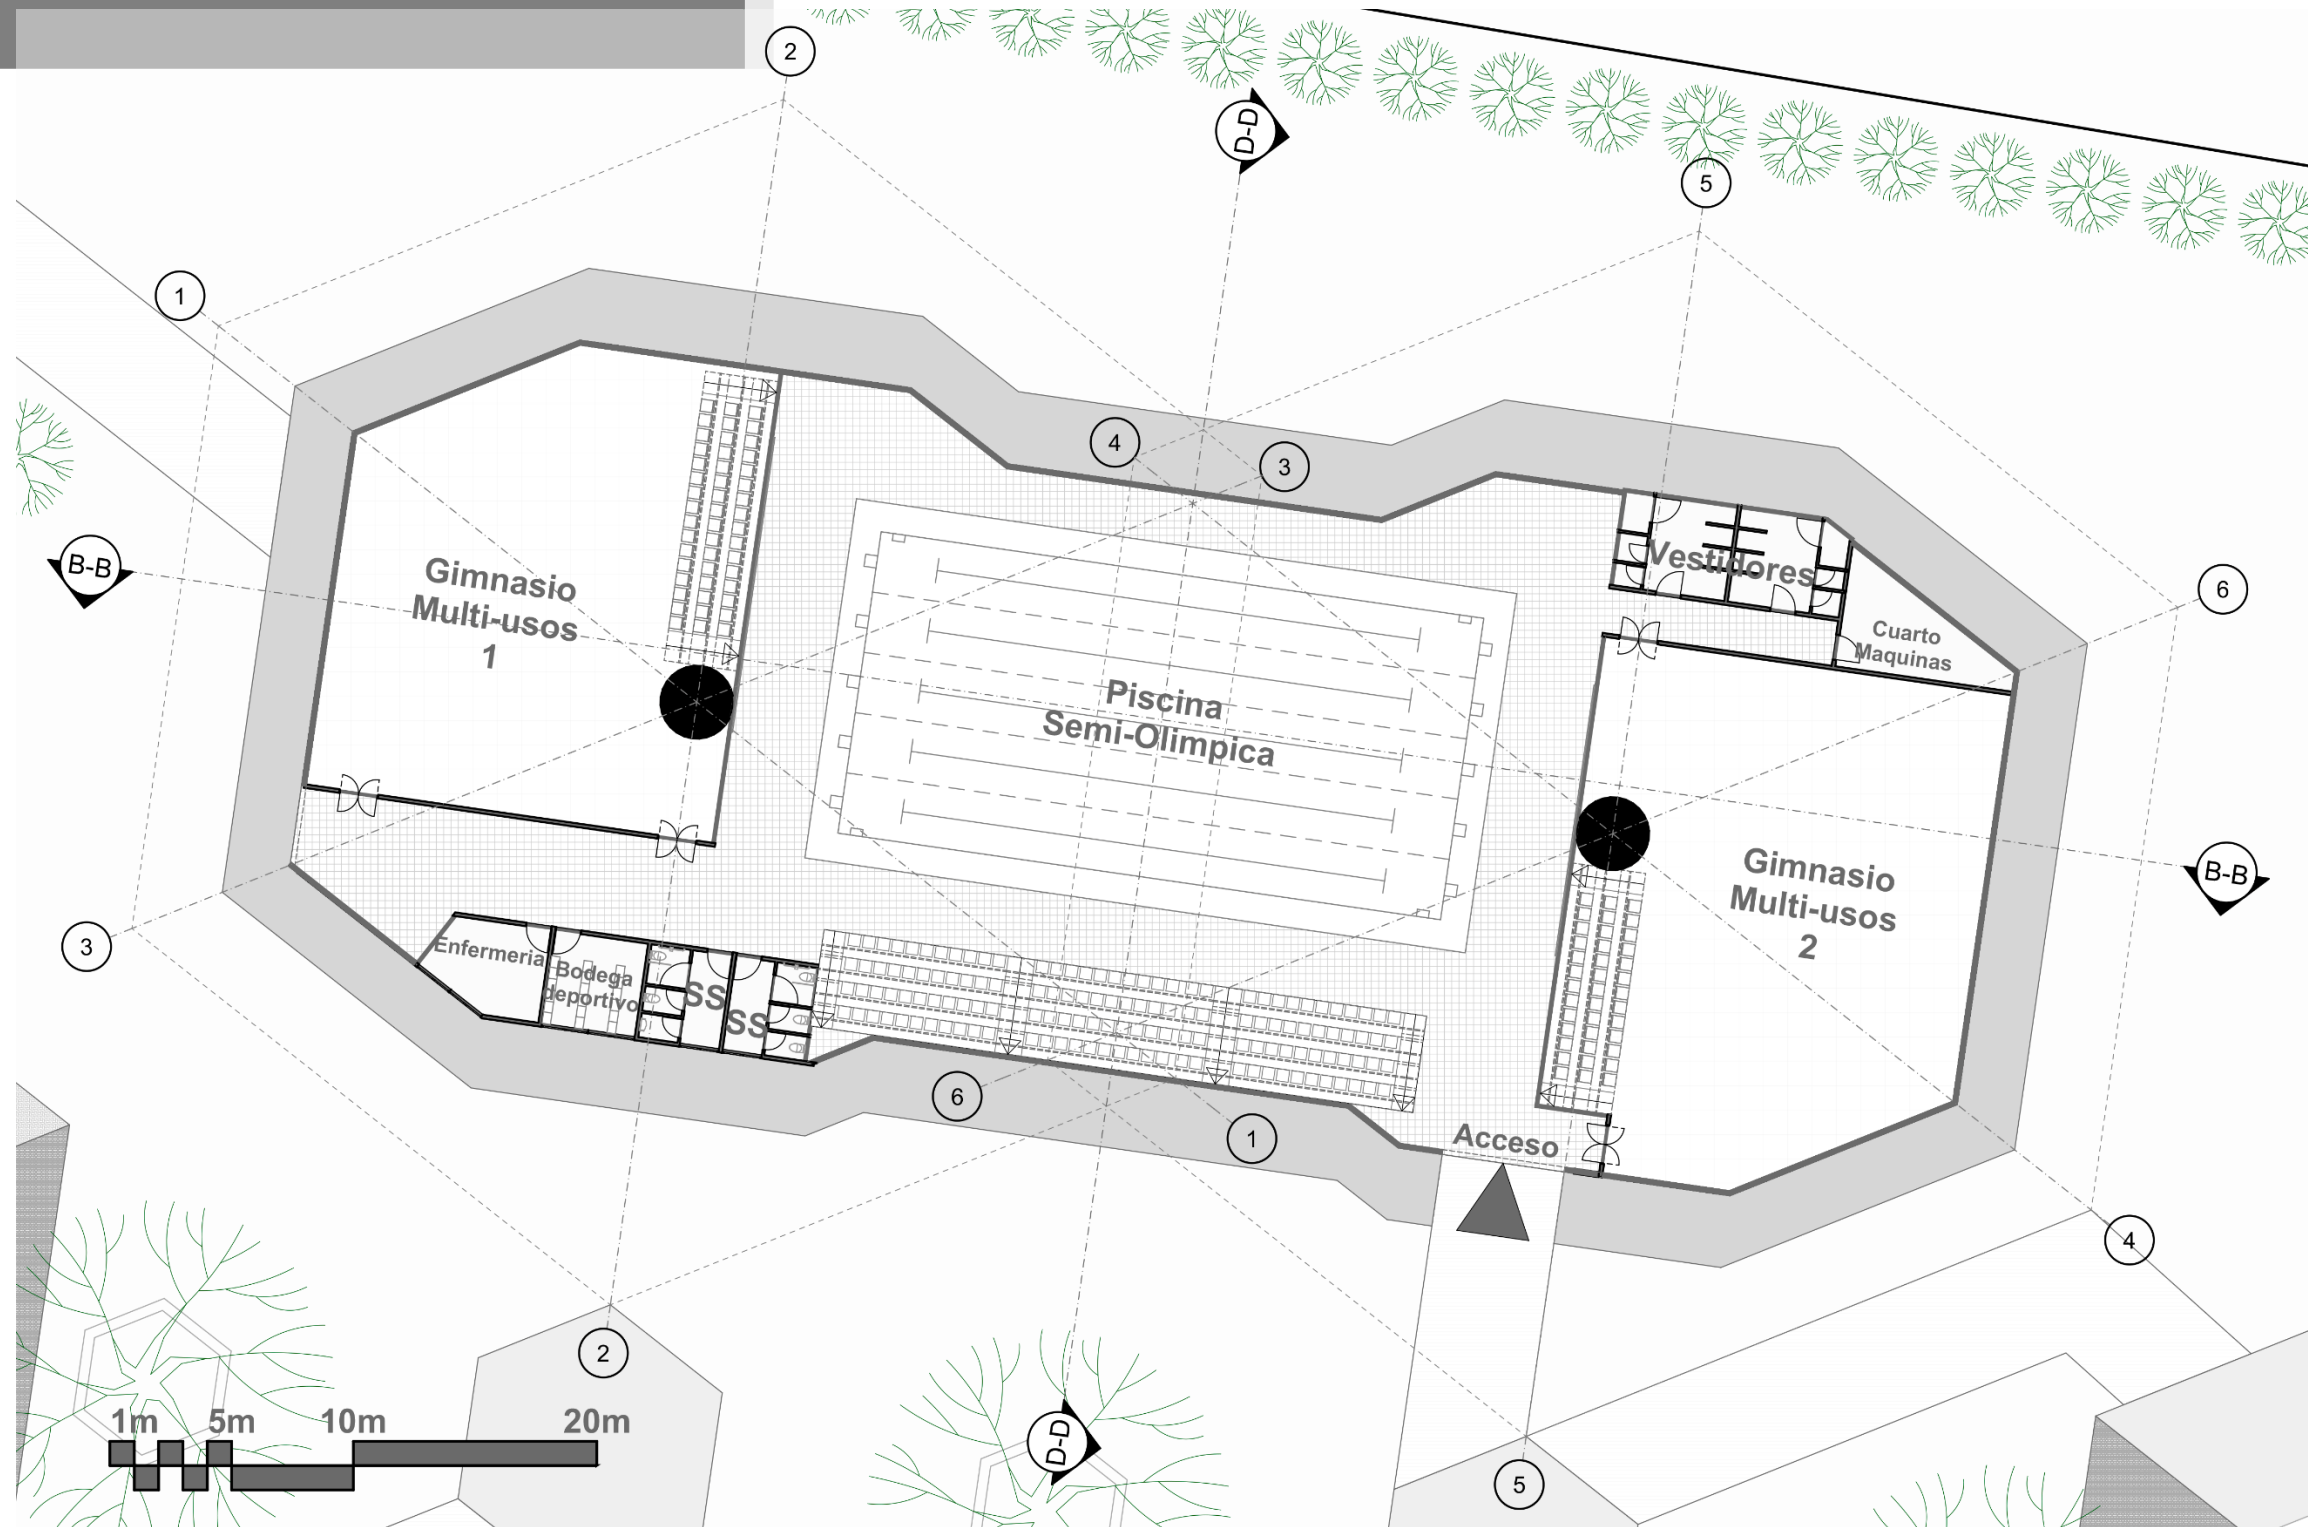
2

D-D

5

1

4

3

B-B

Gimnasio Multi-usos 1

Vestidores

6

Cuarto Maquinas

Piscina Semi-Olimpica

B-B

Gimnasio Multi-usos 2

3

Enfermeria

Bodega deportivo

SS

SS

6

1

Acceso

4

2

1m 5m 10m 20m

D-D

5